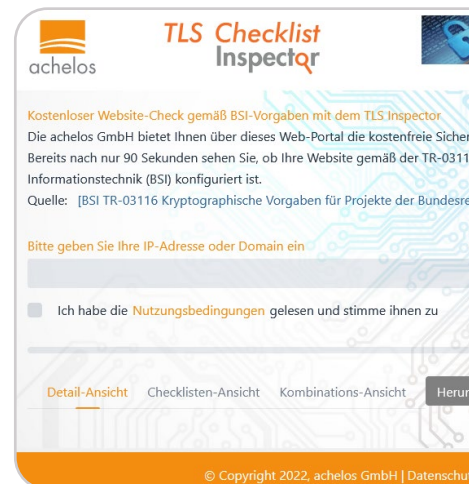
achelos

TLS Checklist Inspector

Kostenloser Website-Check gemäß BSI-Vorgaben mit dem TLS Inspector

Die achelos GmbH bietet Ihnen über dieses Web-Portal die kostenfreie Sicher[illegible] Bereits nach nur 90 Sekunden sehen Sie, ob Ihre Website gemäß der TR-0311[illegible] Informationstechnik (BSI) konfiguriert ist.

Quelle: [BSI TR-03116 Kryptographische Vorgaben für Projekte der Bundesre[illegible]

Bitte geben Sie Ihre IP-Adresse oder Domain ein

Ich habe die Nutzungsbedingungen gelesen und stimme ihnen zu

Detail-Ansicht Checklisten-Ansicht Kombinations-Ansicht Herun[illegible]

© Copyright 2022, achelos GmbH | Datenschu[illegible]